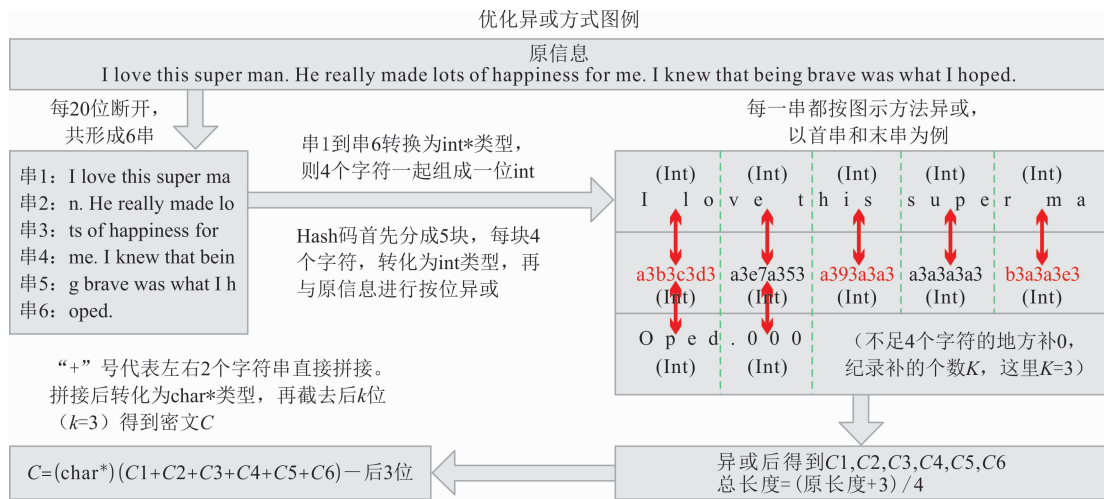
优化异或方式图例

原信息
I love this super man. He really made lots of happiness for me. I knew that being brave was what I hoped.

每20位断开，
共形成6串

串1：I love this super ma
串2：n. He really made lo
串3：ts of happiness for
串4：me. I knew that bein
串5：g brave was what I h
串6：oped.

串1到串6转换为int*类型，
则4个字符一起组成一位int

Hash码首先分成5块，每块4个字符，转化为int类型，再与原信息进行按位异或

每一串都按图示方法异或，
以首串和末串为例

| (Int) | (Int) | (Int) | (Int) | (Int) |
|---|---|---|---|---|
| I l o | v e t | h i s | s u p e | r m a |
| a3b3c3d3 | a3e7a353 | a393a3a3 | a3a3a3a3 | b3a3a3e3 |
| (Int) | (Int) | (Int) | (Int) | (Int) |
| O p e d | . 0 0 0 | | | |
| (Int) | (Int) | | | |

（不足4个字符的地方补0，纪录补的个数$K$，这里$K$=3）

“+”号代表左右2个字符串直接拼接。
拼接后转化为char*类型，再截去后$k$位（$k$=3）得到密文$C$

$C$=(char*)($C1$+$C2$+$C3$+$C4$+$C5$+$C6$)一后3位

异或后得到$C1$,$C2$,$C3$,$C4$,$C5$,$C6$
总长度=(原长度+3)/4